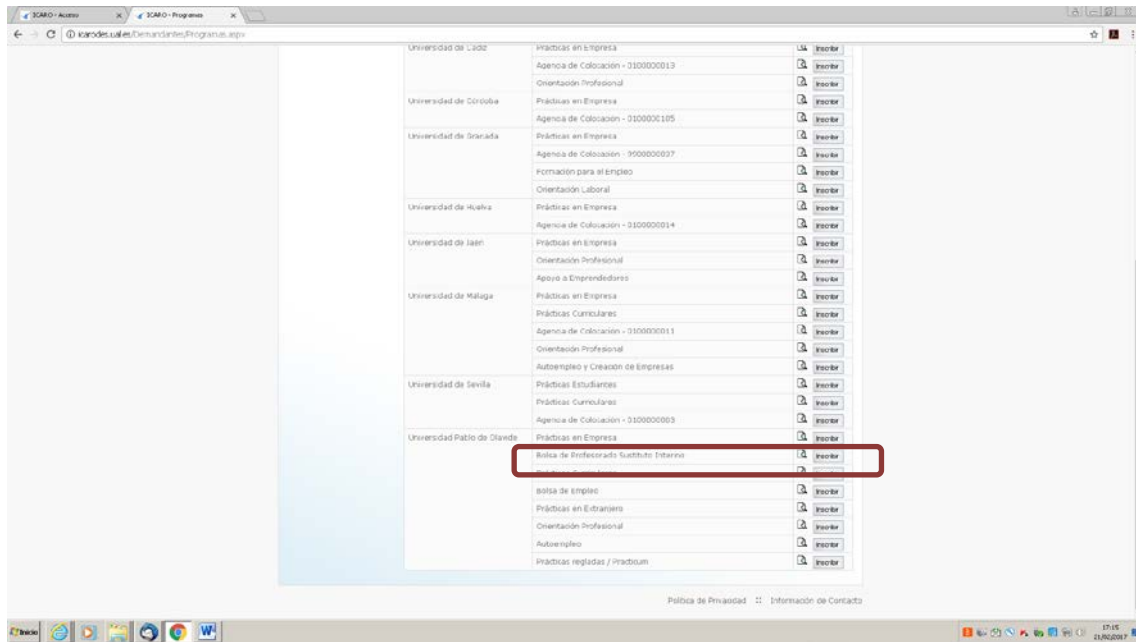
ICARO - Acceso
ICARO - Programas
icarodes.ual.es/Demandantes/Programas.aspx

| | | |
|---|---|---|
| Universidad de Cádiz | Prácticas en Empresa | Inscribir |
| | Agencia de Colocación - 0100000013 | Inscribir |
| | Orientación Profesional | Inscribir |
| Universidad de Córdoba | Prácticas en Empresa | Inscribir |
| | Agencia de Colocación - 0100000105 | Inscribir |
| Universidad de Granada | Prácticas en Empresa | Inscribir |
| | Agencia de Colocación - 9900000037 | Inscribir |
| | Formación para el Empleo | Inscribir |
| | Orientación Laboral | Inscribir |
| Universidad de Huelva | Prácticas en Empresa | Inscribir |
| | Agencia de Colocación - 0100000014 | Inscribir |
| Universidad de Jaén | Prácticas en Empresa | Inscribir |
| | Orientación Profesional | Inscribir |
| | Apoyo a Emprendedores | Inscribir |
| Universidad de Málaga | Prácticas en Empresa | Inscribir |
| | Prácticas Curriculares | Inscribir |
| | Agencia de Colocación - 0100000011 | Inscribir |
| | Orientación Profesional | Inscribir |
| | Autoempleo y Creación de Empresas | Inscribir |
| Universidad de Sevilla | Prácticas Estudiantes | Inscribir |
| | Prácticas Curriculares | Inscribir |
| | Agencia de Colocación - 0100000003 | Inscribir |
| Universidad Pablo de Olavide | Prácticas en Empresa | Inscribir |
| | Bolsa de Profesorado Sustituto Interino | Inscribir |
| | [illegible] | |
| | Bolsa de Empleo | Inscribir |
| | Prácticas en Extranjero | Inscribir |
| | Orientación Profesional | Inscribir |
| | Autoempleo | Inscribir |
| | Prácticas regladas / Practicum | Inscribir |

Política de Privacidad :: Información de Contacto

Inicio
17:15
21/02/2017